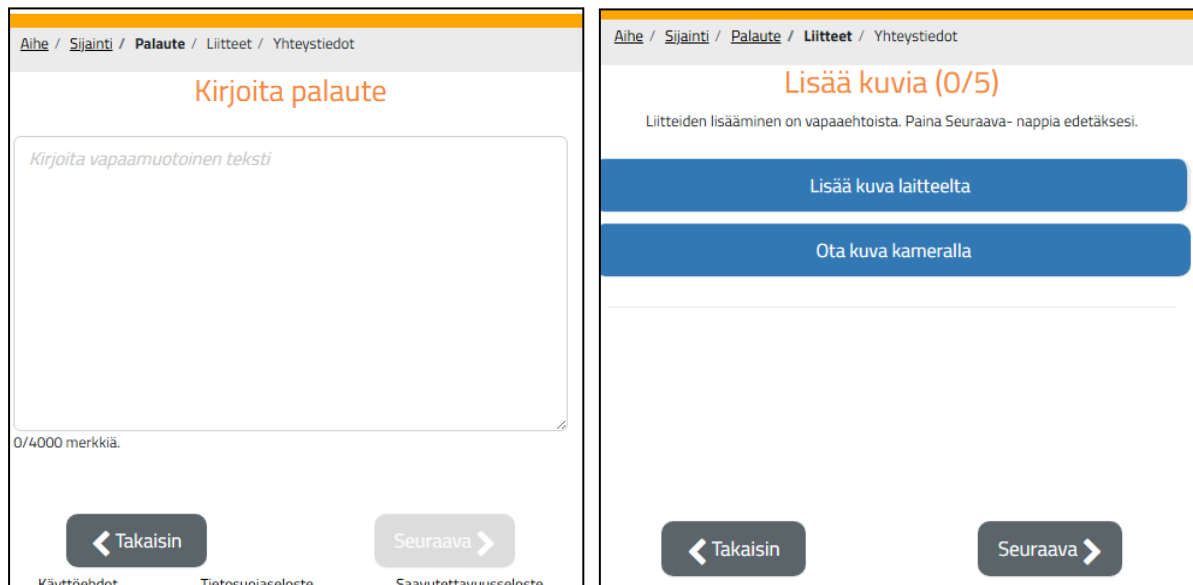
Aihe / Sijainti / Palaute / Liitteet / Yhteystiedot

Kirjoita palaute

Kirjoita vapaamuotoinen teksti

0/4000 merkkiä.

Takaisin

Seuraava

Käyttöehdot Tietosuojaseloste Saavutettavuusseloste

Aihe / Sijainti / Palaute / Liitteet / Yhteystiedot

Lisää kuvia (0/5)

Liitteiden lisääminen on vapaaehtoista. Paina Seuraava- nappia edetäksesi.

Lisää kuva laitteelta

Ota kuva kameralla

Takaisin

Seuraava